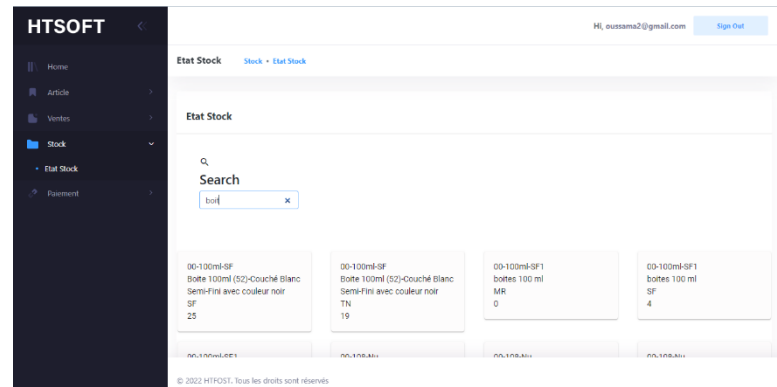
HTSOFT

Home
Article
Ventes
Stock
• Etat Stock
Paiement

Hi, oussama2@gmail.com
Sign Out

Etat Stock
Stock • Etat Stock

Etat Stock

Search
boit

00-100ml-SF
Boite 100ml (52)-Couché Blanc Semi-Fini avec couleur noir
SF
25

00-100ml-SF
Boite 100ml (52)-Couché Blanc Semi-Fini avec couleur noir
TN
19

00-100ml-SF1
boites 100 ml
MR
0

00-100ml-SF1
boites 100 ml
SF
4

00-100ml-SF1

00-108-Nu

00-108-Nu

00-108-Nu

© 2022 HTFOST. Tous les droits sont réservés